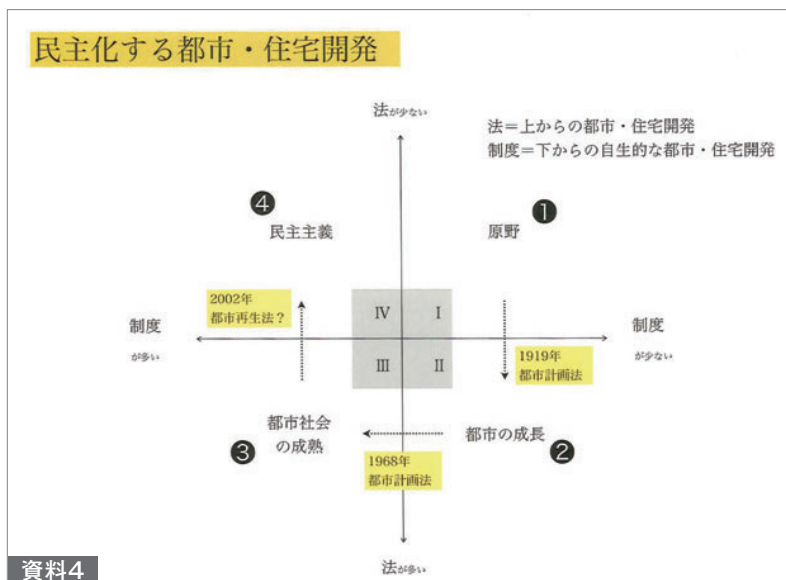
民主化する都市・住宅開発

法が少ない

法＝上からの都市・住宅開発
制度＝下からの自生的な都市・住宅開発

❹
民主主義

❶
原野

2002年
都市再生法？

制度
が多い

Ⅳ Ⅰ
Ⅲ Ⅱ

1919年
都市計画法

制度
が少ない

都市社会
の成熟
❸

都市の成長
❷

1968年
都市計画法

資料4

法が多い